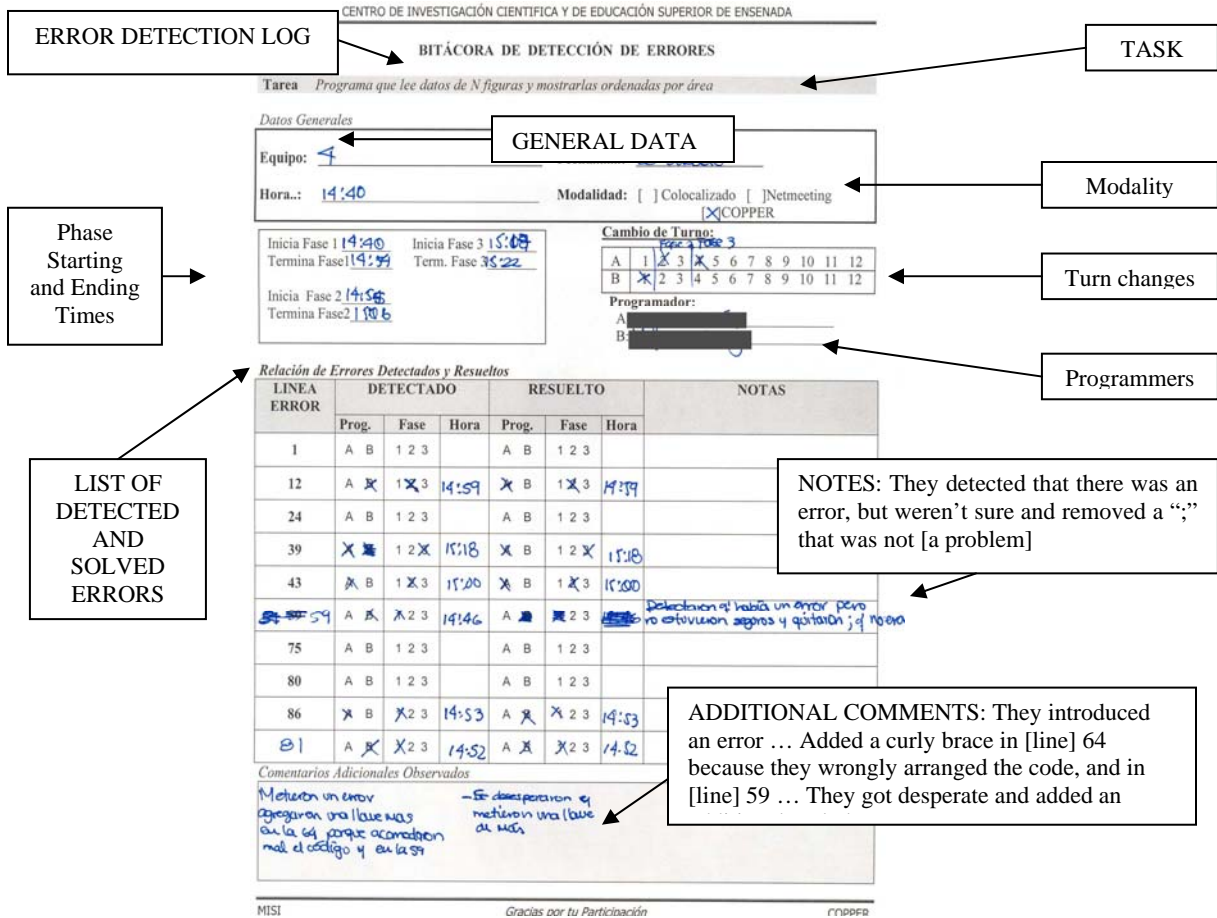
CENTRO DE INVESTIGACIÓN CIENTIFICA Y DE EDUCACIÓN SUPERIOR DE ENSENADA

ERROR DETECTION LOG

BITÁCORA DE DETECCIÓN DE ERRORES

TASK

Tarea Programa que lee datos de N figuras y mostrarlas ordenadas por área

Datos Generales

GENERAL DATA

Equipo: 4

Hora..: 14:40

Modalidad: [ ] Colocalizado [ ]Netmeeting [X]COPPER

Modality

Phase Starting and Ending Times

Inicia Fase 1 14:40
Termina Fase1 14:59
Inicia Fase 2 14:56
Termina Fase2 15:06
Inicia Fase 3 15:08
Term. Fase 3 15:22

Cambio de Turno:
Fase 2 Fase 3

| A | 1 | X | 3 | X | 5 | 6 | 7 | 8 | 9 | 10 | 11 | 12 |
|---|---|---|---|---|---|---|---|---|---|---|---|---|
| B | X | 2 | 3 | 4 | 5 | 6 | 7 | 8 | 9 | 10 | 11 | 12 |

Turn changes

Programador:
A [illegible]
B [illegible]

Programmers

Relación de Errores Detectados y Resueltos

LIST OF DETECTED AND SOLVED ERRORS

| LINEA ERROR | DETECTADO Prog. | Fase | Hora | RESUELTO Prog. | Fase | Hora | NOTAS |
|---|---|---|---|---|---|---|---|
| 1 | A B | 1 2 3 | | A B | 1 2 3 | | |
| 12 | A X | 1 X 3 | 14:59 | X B | 1 X 3 | 14:59 | |
| 24 | A B | 1 2 3 | | A B | 1 2 3 | | |
| 39 | X X | 1 2 X | 15:18 | X B | 1 2 X | 15:18 | |
| 43 | X B | 1 X 3 | 15:00 | X B | 1 X 3 | 15:00 | |
| 59 | A X | X 2 3 | 14:46 | A X | X 2 3 | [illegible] | Detectaron q' había un error pero no estuvieron seguros y quitaron ; q' no era |
| 75 | A B | 1 2 3 | | A B | 1 2 3 | | |
| 80 | A B | 1 2 3 | | A B | 1 2 3 | | |
| 86 | X B | X 2 3 | 14:53 | A X | X 2 3 | 14:53 | |
| 81 | A X | X 2 3 | 14:52 | A X | X 2 3 | 14:52 | |

NOTES: They detected that there was an error, but weren't sure and removed a ";" that was not [a problem]

Comentarios Adicionales Observados

Metieron un error agregaron una llave mas en la 64 porque acomodaron mal el código y en la 59

-Se desesperaron y metieron una llave de más

ADDITIONAL COMMENTS: They introduced an error … Added a curly brace in [line] 64 because they wrongly arranged the code, and in [line] 59 … They got desperate and added an

MISI Gracias por tu Participación COPPER